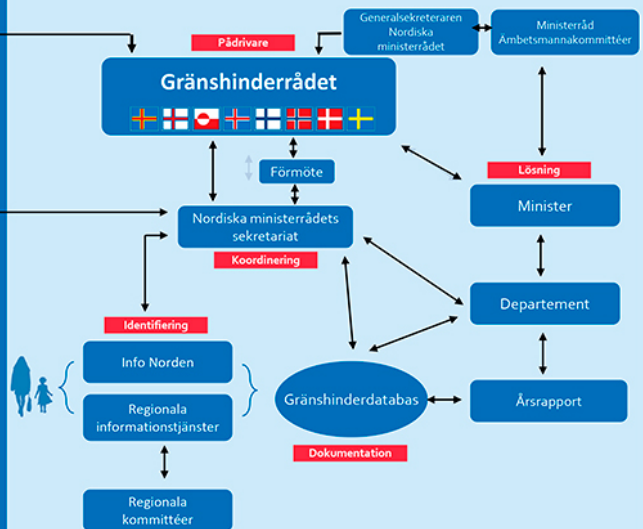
Generalsekreteraren Nordiska ministerrådet

Ministerråd Ämbetsmannakommittéer

Pådrivare

Gränshinderrådet

Förmöte

Lösning

Nordiska ministerrådets sekretariat

Minister

Koordinering

Departement

Identifiering

Info Norden

Regionala informationstjänster

Gränshinderdatabas

Årsrapport

Dokumentation

Regionala kommittéer